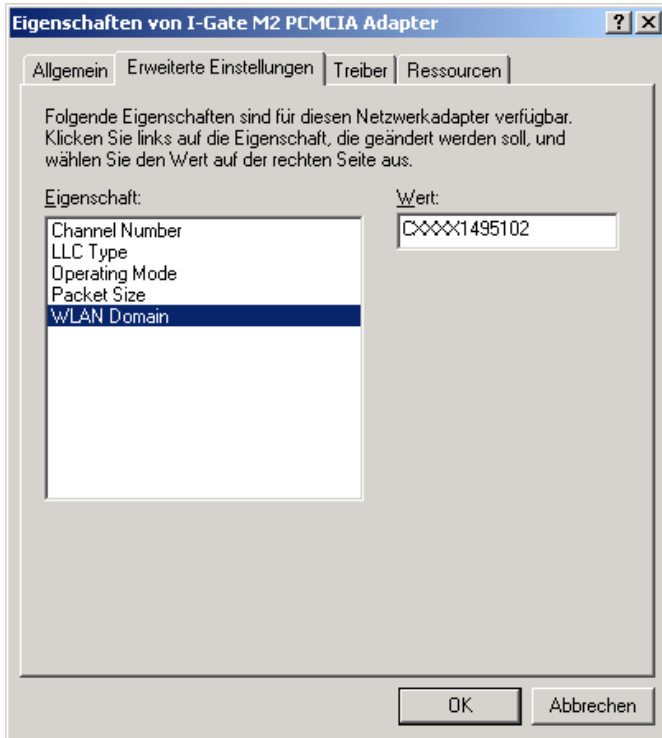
Eigenschaften von I-Gate M2 PCMCIA Adapter

?

Allgemein

Erweiterte Einstellungen

Treiber

Ressourcen

Folgende Eigenschaften sind für diesen Netzwerkadapter verfügbar. Klicken Sie links auf die Eigenschaft, die geändert werden soll, und wählen Sie den Wert auf der rechten Seite aus.

Eigenschaft:

Channel Number
LLC Type
Operating Mode
Packet Size
WLAN Domain

Wert:

CXXXX1495102

OK

Abbrechen